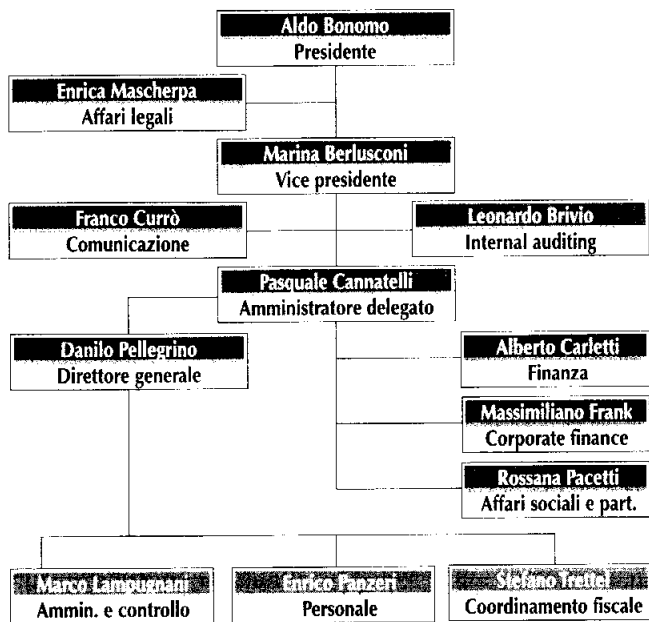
Aldo Bonomo
Presidente

Enrica Mascherpa
Affari legali

Marina Berlusconi
Vice presidente

Franco Currò
Comunicazione

Leonardo Brivio
Internal auditing

Pasquale Cannatelli
Amministratore delegato

Danilo Pellegrino
Direttore generale

Alberto Carletti
Finanza

Massimiliano Frank
Corporate finance

Rossana Pacetti
Affari sociali e part.

Marco Lamougnani
Ammin. e controllo

Enrico Panzeri
Personale

Stefano Tretti
Coordinamento fiscale